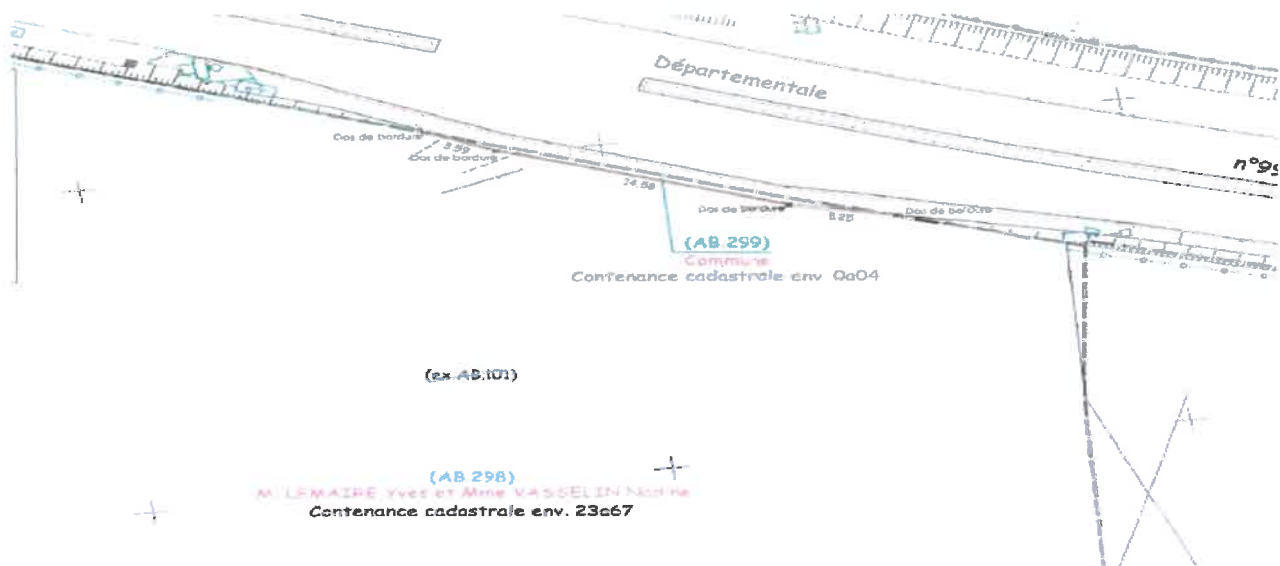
Départementale

n°9

Dos de bordure
3.99
Dos de bordure
14.58
Dos de bordure
8.25
Dos de bordure

(AB 299)
Commune
Contenance cadastrale env. 0a04

(ex AB.101)

(AB 298)
M. LEMAIRE Yves et Mme VASSELIN Nadine
Contenance cadastrale env. 23a67